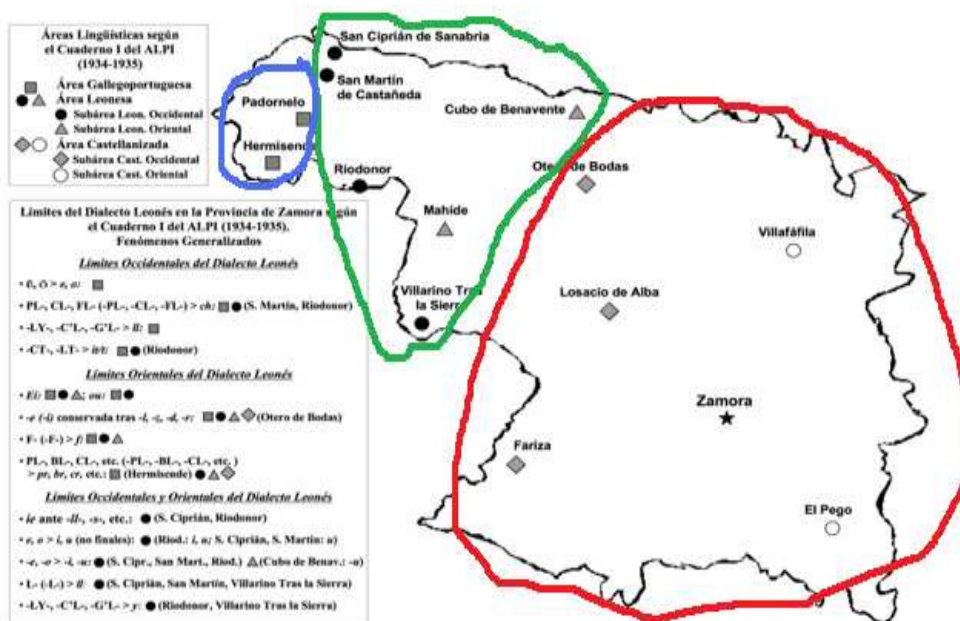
Áreas Lingüísticas según el Cuaderno I del ALPI (1934-1935)

Área Gallegoportuguesa
Área Leonesa
Subárea Leon. Occidental
Subárea Leon. Oriental
Área Castellanizada
Subárea Cast. Occidental
Subárea Cast. Oriental

Límites del Dialecto Leonés en la Provincia de Zamora según el Cuaderno I del ALPI (1934-1935). Fenómenos Generalizados

Límites Occidentales del Dialecto Leonés

• ŏ, ŏ > e, o:

• PL-, CL-, FL- (-PL-, -CL-, -FL-) > ch: (S. Martín, Riodonor)

• -LY-, -C'L-, -G'L- > ll:

• -CT-, -LT- > it/t: (Riodonor)

Límites Orientales del Dialecto Leonés

• EI: ou:

• -e (-i) conservada tras -l, -z, -d, -r: (Otero de Bodas)

• F- (-F-) > f:

• PL-, BL-, CL-, etc. (-PL-, -BL-, -CL-, etc.) > pr, br, cr, etc.: (Hermisende)

Límites Occidentales y Orientales del Dialecto Leonés

• ie ante -ll-, -s-, etc.: (S. Ciprián, Riodonor)

• e, o > i, u (no finales): (Riod.: i, u; S. Ciprián, S. Martín: u)

• -e, -o > -i, -u: (S. Cipr., San Mart., Riod.) (Cubo de Benav.: -u)

• L- (-L-) > ll: (S. Ciprián, San Martín, Villarino Tras la Sierra)

• -LY-, -C'L-, -G'L- > y: (Riodonor, Villarino Tras la Sierra)

San Ciprián de Sanabria
San Martín de Castañeda
Padornelo
Hermisende
Cubo de Benavente
Riodonor
Otero de Bodas
Mahíde
Villafáfila
Villarino Tras la Sierra
Losacio de Alba
Zamora
Fariza
El Pego